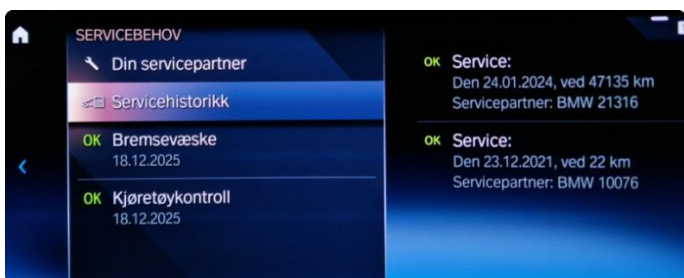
SERVICEBEHOV

Din servicepartner

Servicehistorikk

OK Bremsevæske
18.12.2025

OK Kjøretøykontroll
18.12.2025

OK Service:
Den 24.01.2024, ved 47135 km
Servicepartner: BMW 21316

OK Service:
Den 23.12.2021, ved 22 km
Servicepartner: BMW 10076